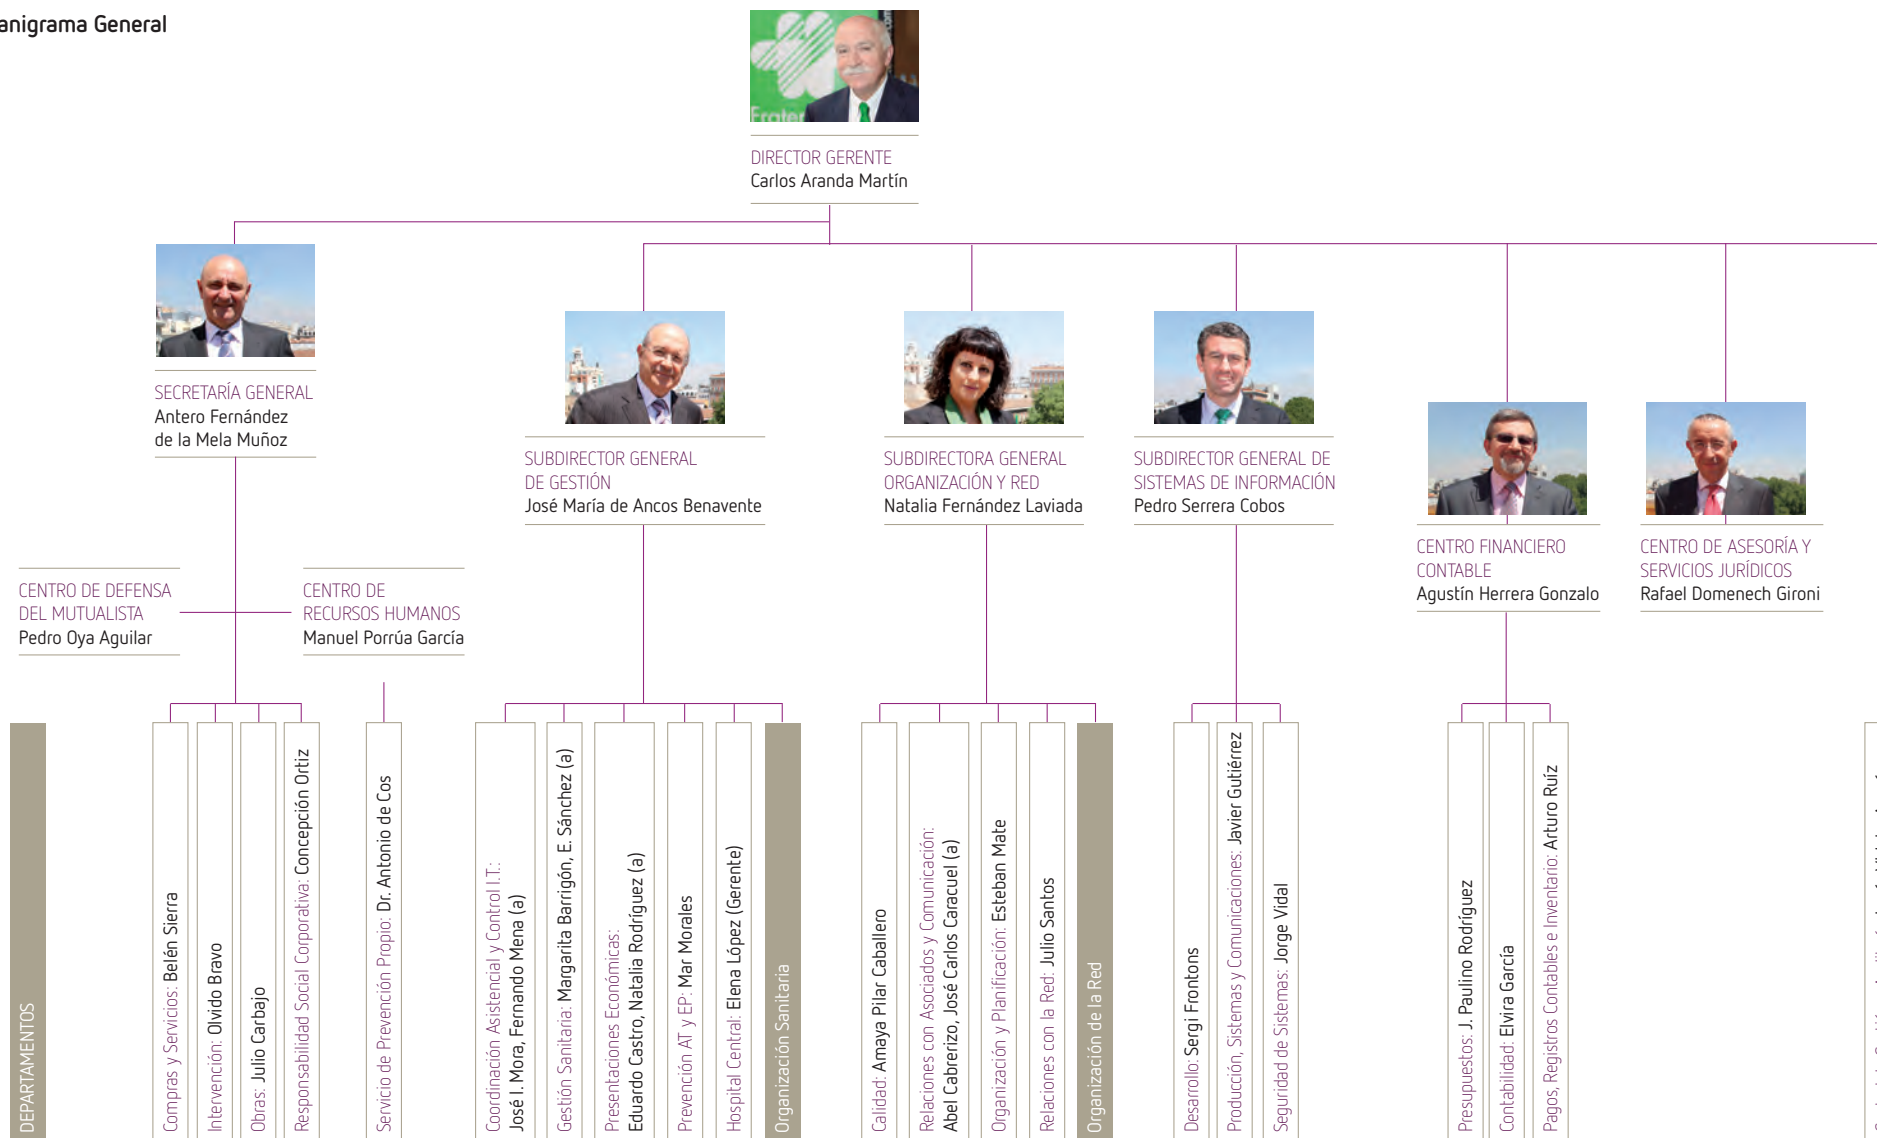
anigrama General

DIRECTOR GERENTE
Carlos Aranda Martín

SECRETARÍA GENERAL
Antero Fernández de la Mela Muñoz

SUBDIRECTOR GENERAL DE GESTIÓN
José María de Ancos Benavente

SUBDIRECTORA GENERAL ORGANIZACIÓN Y RED
Natalia Fernández Laviada

SUBDIRECTOR GENERAL DE SISTEMAS DE INFORMACIÓN
Pedro Serrera Cobos

CENTRO FINANCIERO CONTABLE
Agustín Herrera Gonzalo

CENTRO DE ASESORÍA Y SERVICIOS JURÍDICOS
Rafael Domenech Gironi

CENTRO DE DEFENSA DEL MUTUALISTA
Pedro Oya Aguilar

CENTRO DE RECURSOS HUMANOS
Manuel Porrúa García

DEPARTAMENTOS

Compras y Servicios: Belén Sierra
Intervención: Olvido Bravo
Obras: Julio Carbajo
Responsabilidad Social Corporativa: Concepción Ortiz
Servicio de Prevención Propio: Dr. Antonio de Cos
Coordinación Asistencial y Control I.T.: José I. Mora, Fernando Mena (a)
Gestión Sanitaria: Margarita Barrigón, E. Sánchez (a)
Presentaciones Económicas: Eduardo Castro, Natalia Rodríguez (a)
Prevención AT y EP: Mar Morales
Hospital Central: Elena López (Gerente)
Organización Sanitaria
Calidad: Amaya Pilar Caballero
Relaciones con Asociados y Comunicación: Abel Cabrerizo, José Carlos Caracuel (a)
Organización y Planificación: Esteban Mate
Relaciones con la Red: Julio Santos
Organización de la Red
Desarrollo: Sergi Frontons
Producción, Sistemas y Comunicaciones: Javier Gutiérrez
Seguridad de Sistemas: Jorge Vidal
Presupuestos: J. Paulino Rodríguez
Contabilidad: Elvira García
Pagos, Registros Contables e Inventario: Arturo Ruíz
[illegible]